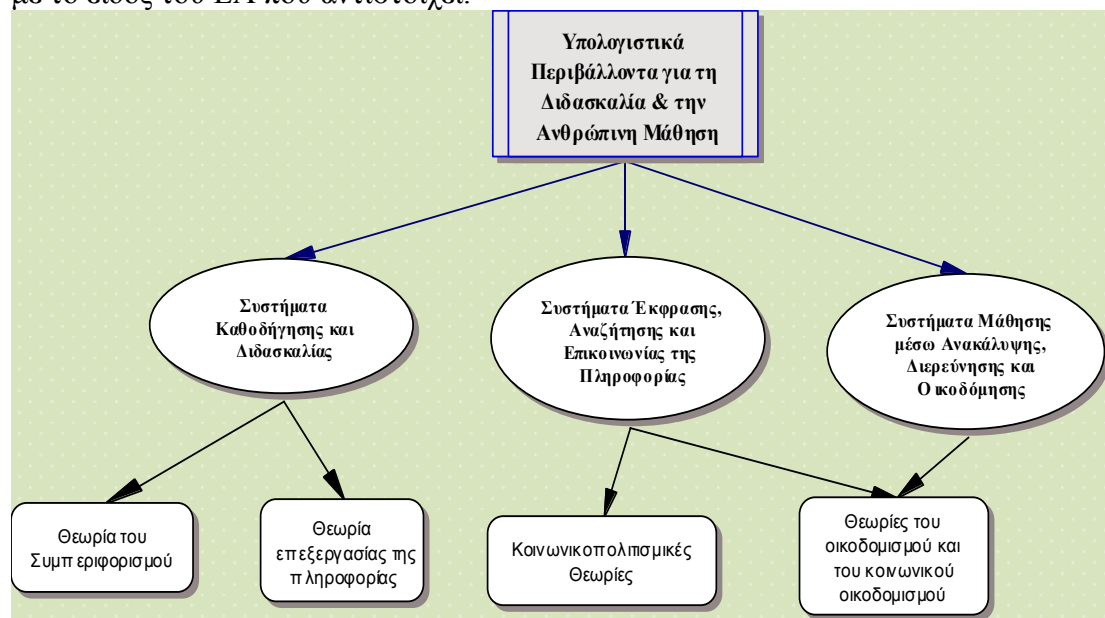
με το είδος του ΕΛ που αντιστοιχεί.

Υπολογιστικά Περιβάλλοντα για τη Διδασκαλία & την Ανθρώπινη Μάθηση

Συστήματα Καθοδήγησης και Διδασκαλίας

Συστήματα Έκφρασης, Αναζήτησης και Επικοινωνίας της Πληροφορίας

Συστήματα Μάθησης μέσω Ανακάλυψης, Διερεύνησης και Οικοδόμησης

Θεωρία του Συμπεριφορισμού

Θεωρία επεξεργασίας της πληροφορίας

Κοινωνικοπολιτισμικές Θεωρίες

Θεωρίες του οικοδομισμού και του κοινωνικού οικοδομισμού